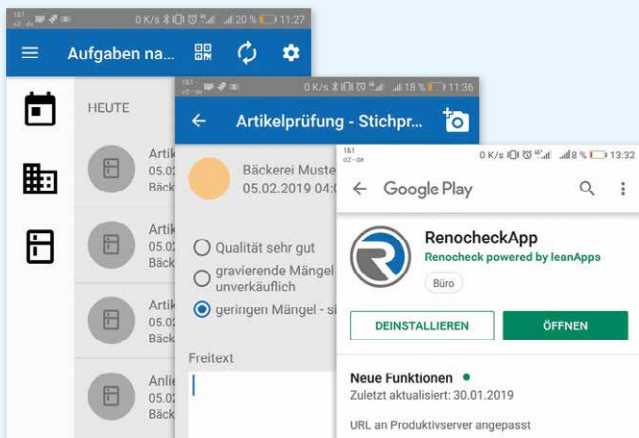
0 K/s 20 % 11:27
Aufgaben na...
HEUTE
Artik
05.02
Bäck
Artik
05.02
Bäck
Artik
05.02
Bäck
Anlie
05.02
Bäck

1&1
0 K/s 18 % 11:36
Artikelprüfung - Stichpr...
Bäckerei Muste
05.02.2019 04:0
Qualität sehr gut
gravierende Mängel unverkäuflich
geringen Mängel - s
Freitext

1&1
o2 - de
0 K/s 8 % 13:32
Google Play
RenocheckApp
Renocheck powered by leanApps
Büro
DEINSTALLIEREN
ÖFFNEN
Neue Funktionen •
Zuletzt aktualisiert: 30.01.2019
URL an Produktivserver angepasst